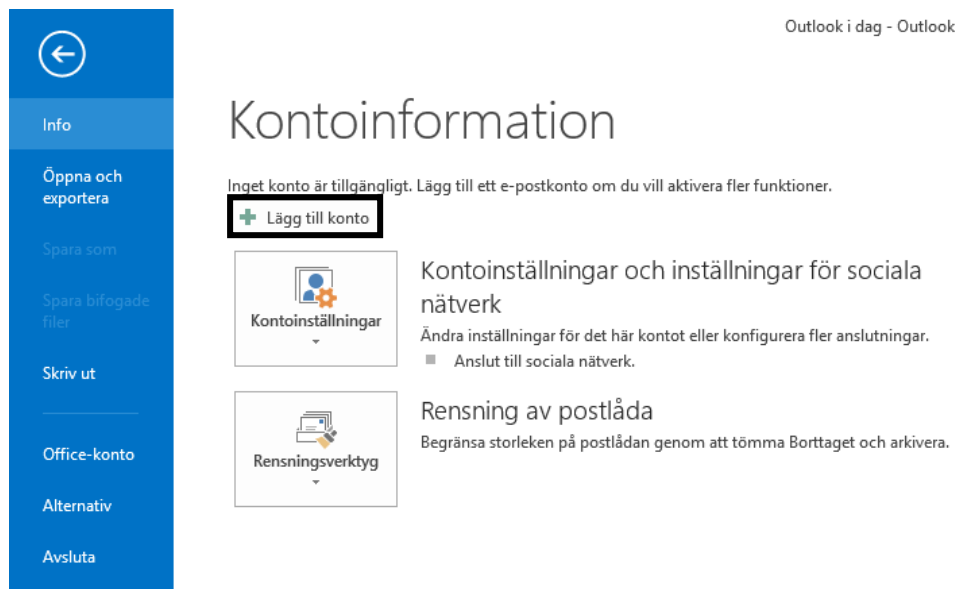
Info

Öppna och exportera

Spara som

Spara bifogade filer

Skriv ut

Office-konto

Alternativ

Avsluta

Outlook i dag - Outlook

Kontoinformation

Inget konto är tillgängligt. Lägg till ett e-postkonto om du vill aktivera fler funktioner.

Lägg till konto

Kontoinställningar

Kontoinställningar och inställningar för sociala nätverk

Ändra inställningar för det här kontot eller konfigurera fler anslutningar.

Anslut till sociala nätverk.

Rensningsverktyg

Rensning av postlåda

Begränsa storleken på postlådan genom att tömma Borttaget och arkivera.